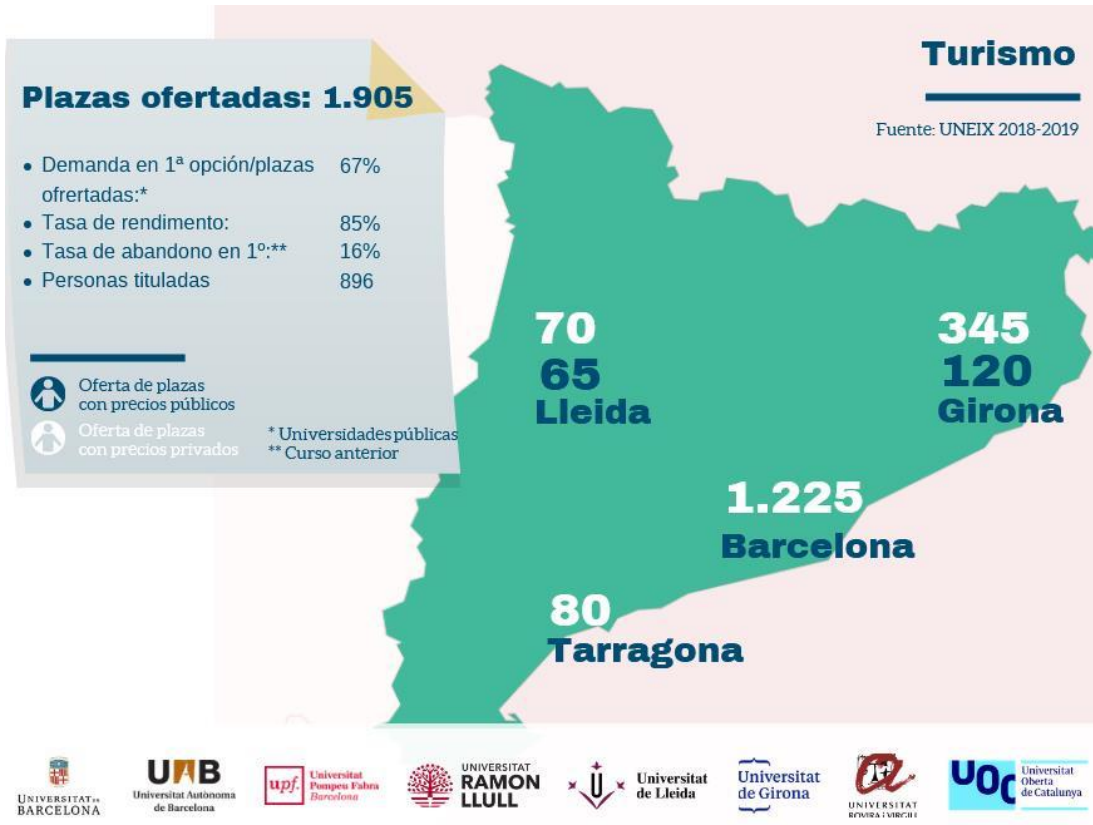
Plazas ofertadas: 1.905

- Demanda en 1ª opción/plazas ofertadas:* 67%
- Tasa de rendimento: 85%
- Tasa de abandono en 1º:** 16%
- Personas tituladas 896

Oferta de plazas con precios públicos
Oferta de plazas con precios privados

* Universidades públicas
** Curso anterior

Turismo

Fuente: UNEIX 2018-2019

70
65
Lleida

345
120
Girona

1.225
Barcelona

80
Tarragona

UNIVERSITAT DE BARCELONA
UAB Universitat Autònoma de Barcelona
upf. Universitat Pompeu Fabra Barcelona
UNIVERSITAT RAMON LLULL
Universitat de Lleida
Universitat de Girona
UNIVERSITAT ROVIRA I VIRGILI
UOC Universitat Oberta de Catalunya